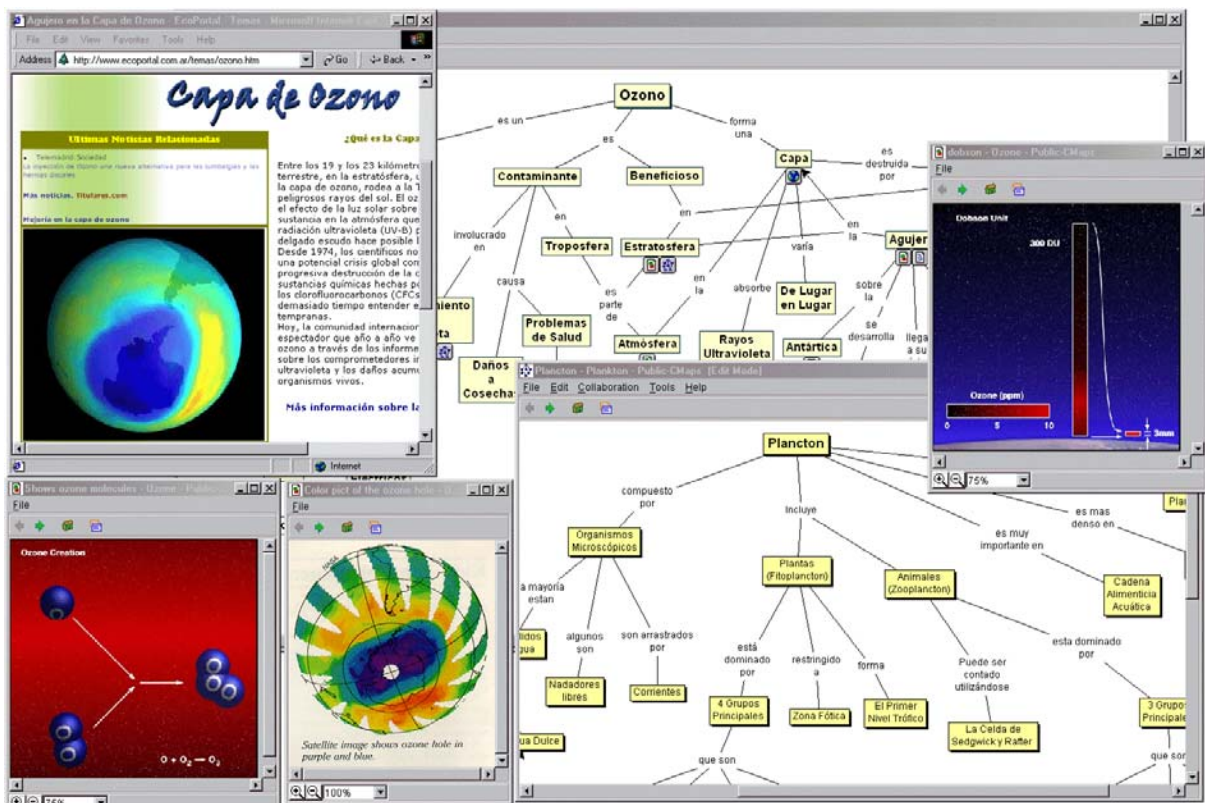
Agujero en la Capa de Ozono - EcoPortal - Temas - Microsoft Internet Explorer

File Edit View Favorites Tools Help

Address http://www.ecoportal.com.ar/temas/ozono.htm Go Back

Capa de Ozono

Ultimas Noticias Relacionadas

Telemadrid Sociedad
La inyección de ozono una nueva alternativa para los lumbalgias y las hernias discales

Más noticias... Titulares.com

Mejoría en la capa de ozono

¿Qué es la Capa

Entre los 19 y los 23 kilómetr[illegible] terrestre, en la estratósfera, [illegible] la capa de ozono, rodea a la T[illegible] peligrosos rayos del sol. El oz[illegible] el efecto de la luz solar sobre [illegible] sustancia en la atmósfera que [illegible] radiación ultravioleta (UV-B) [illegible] delgado escudo hace posible l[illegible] Desde 1974, los científicos no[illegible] una potencial crisis global con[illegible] progresiva destrucción de la c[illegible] sustancias químicas hechas p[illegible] los clorofluorocarbonos (CFCs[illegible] demasiado tiempo entender e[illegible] tempranas.
Hoy, la comunidad internacio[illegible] espectador que año a año ve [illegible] ozono a través de los inform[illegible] sobre los comprometedores i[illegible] ultravioleta y los daños acum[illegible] organismos vivos.

Más información sobre la

Internet

Ozono
es un
es
forma una
Capa
es destruida por
Contaminante
Beneficioso
en
involucrado en
en
Troposfera
Estratosfera
varía
en la
Agujer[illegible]
causa
es parte de
en la
absorbe
De Lugar en Lugar
sobre la
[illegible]iento
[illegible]ta
Problemas de Salud
Atmósfera
Rayos Ultravioleta
se desarrolla
llega a su
Antártica
Daños a Cosecha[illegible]

dobson - Ozone - Public-CMaps
File
Dobson Unit
300 DU
Ozone (ppm)
0 5 10
3mm
75%

Plancton - Plancton - Public-CMaps [Edit Mode]
File Edit Collaboration Tools Help

Plancton
compuesto por
Incluye
es muy importante en
es mas denso en
Pla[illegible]
Organismos Microscópicos
Plantas (Fitoplancton)
Animales (Zooplancton)
Cadena Alimenticia Acuática
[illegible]a mayoría estan
algunos son
son arrastrados por
está dominado por
restringido a
forma
Puede ser contado utilizándose
esta dominado por
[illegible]idos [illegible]gua
Nadadores libres
Corrientes
4 Grupos Principales
Zona Fótica
El Primer Nivel Trófico
La Celda de Sedgwick y Rafter
3 Grupo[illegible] Principale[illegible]
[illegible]ua Dulce
que son
que so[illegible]

Shows ozone molecules - Ozone - Public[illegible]
File
Ozone Creation
$O + O_2 \rightarrow O_3$
75%

Color pict of the ozone hole - O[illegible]
File
Satellite image shows ozone hole in purple and blue.
100%